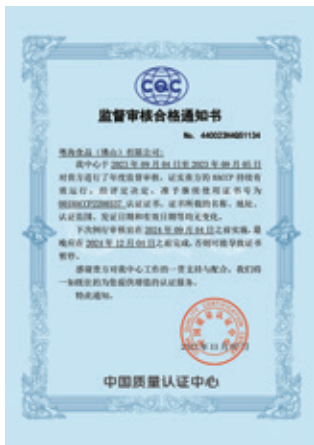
CQC

监督审核合格通知书

No. 4400234Q01134

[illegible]食品（佛山）有限公司：

我中心于 2023 年 09 月 04 日至 2023 年 09 月 05 日对贵方进行了年度监督审核，证实贵方的 HACCP 持续有效运行，经评定决定，准予继续使用证书号为 001HACCP2300537 认证证书，证书所载的名称、地址、认证范围、发证日期和有效日期等均无变化。

下次例行审核应在 2024 年 09 月 04 日之前实施，最晚应在 2024 年 12 月 04 日之前完成，否则可能导致证书暂停。

感谢贵方对我中心工作的一贯支持与配合，我们将一如既往的为您提供周到的认证服务。

特此通知。

2023 年 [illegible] 月 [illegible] 日

中国质量认证中心